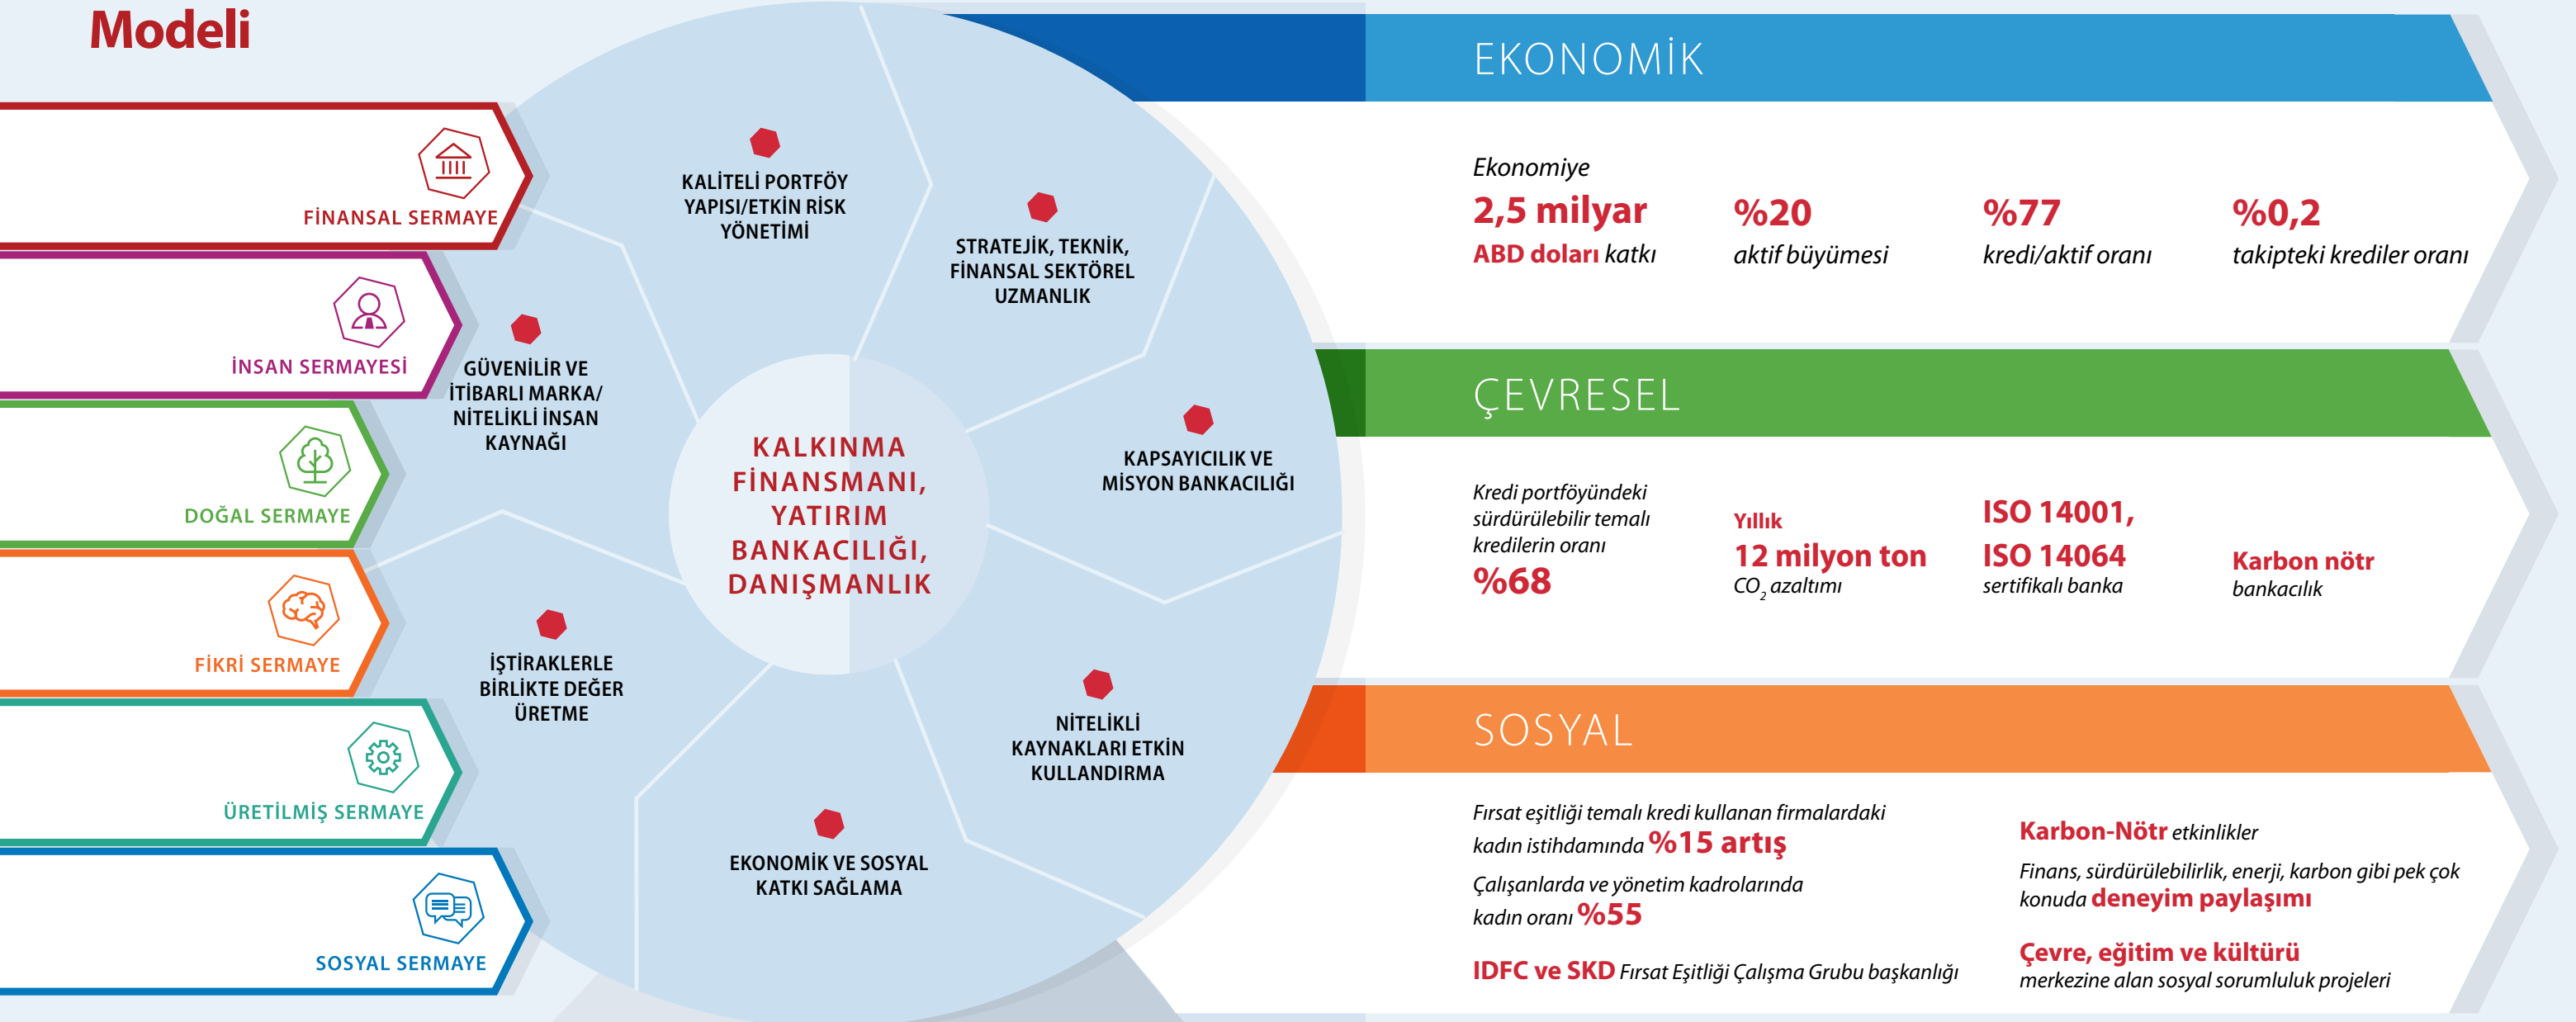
Modeli

FİNANSAL SERMAYE

İNSAN SERMAYESİ

DOĞAL SERMAYE

FİKRİ SERMAYE

ÜRETİLMİŞ SERMAYE

SOSYAL SERMAYE

KALİTELİ PORTFÖY YAPISI/ETKİN RİSK YÖNETİMİ

STRATEJİK, TEKNİK, FİNANSAL SEKTÖREL UZMANLIK

GÜVENİLİR VE İTİBARLI MARKA/ NİTELİKLİ İNSAN KAYNAĞI

KALKINMA FİNANSMANI, YATIRIM BANKACILIĞI, DANIŞMANLIK

KAPSAYICILIK VE MİSYON BANKACILIĞI

İŞTİRAKLERLE BİRLİKTE DEĞER ÜRETME

NİTELİKLİ KAYNAKLARI ETKİN KULLANDIRMA

EKONOMİK VE SOSYAL KATKI SAĞLAMA

EKONOMİK

Ekonomiye 2,5 milyar ABD doları katkı

%20 aktif büyümesi

%77 kredi/aktif oranı

%0,2 takipteki krediler oranı

ÇEVRESEL

Kredi portföyündeki sürdürülebilir temalı kredilerin oranı %68

Yıllık 12 milyon ton $CO_2$ azaltımı

ISO 14001, ISO 14064 sertifikalı banka

Karbon nötr bankacılık

SOSYAL

Fırsat eşitliği temalı kredi kullanan firmalardaki kadın istihdamında %15 artış

Çalışanlarda ve yönetim kadrolarında kadın oranı %55

IDFC ve SKD Fırsat Eşitliği Çalışma Grubu başkanlığı

Karbon-Nötr etkinlikler

Finans, sürdürülebilirlik, enerji, karbon gibi pek çok konuda deneyim paylaşımı

Çevre, eğitim ve kültürü merkezine alan sosyal sorumluluk projeleri